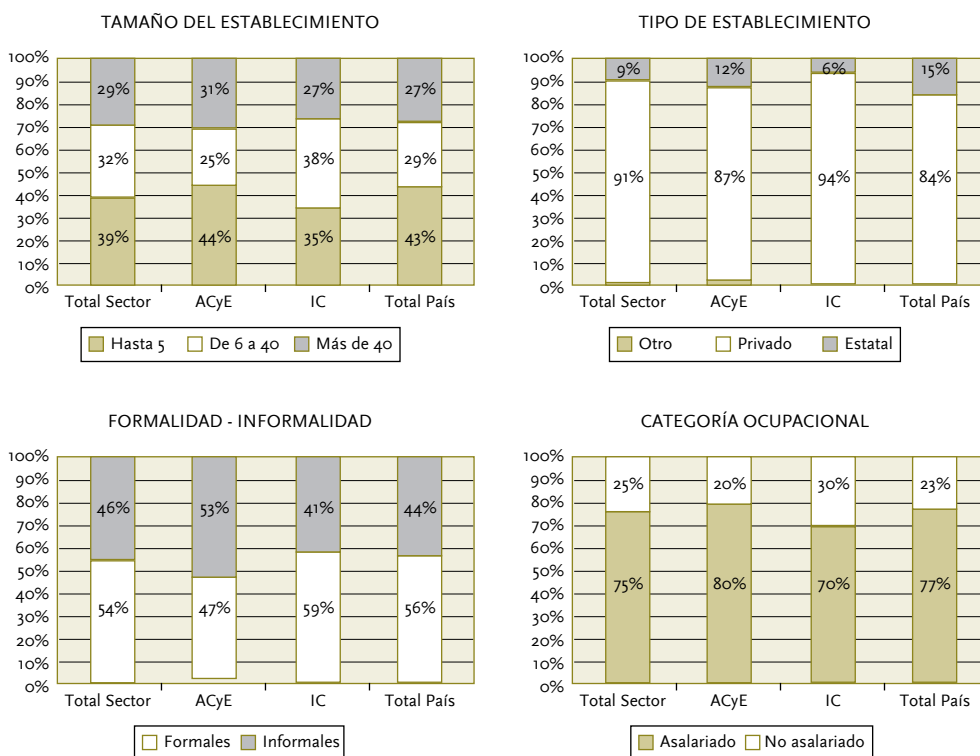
TAMAÑO DEL ESTABLECIMIENTO

100%
90%
80%
70%
60%
50%
40%
30%
20%
10%
0%

| | Total Sector | ACyE | IC | Total País |
|---|---|---|---|---|
| Más de 40 | 29% | 31% | 27% | 27% |
| De 6 a 40 | 32% | 25% | 38% | 29% |
| Hasta 5 | 39% | 44% | 35% | 43% |

Hasta 5 De 6 a 40 Más de 40

TIPO DE ESTABLECIMIENTO

100%
90%
80%
70%
60%
50%
40%
30%
20%
10%
0%

| | Total Sector | ACyE | IC | Total País |
|---|---|---|---|---|
| Estatal | 9% | 12% | 6% | 15% |
| Privado | 91% | 87% | 94% | 84% |

Otro Privado Estatal

FORMALIDAD - INFORMALIDAD

100%
90%
80%
70%
60%
50%
40%
30%
20%
10%
0%

| | Total Sector | ACyE | IC | Total País |
|---|---|---|---|---|
| Informales | 46% | 53% | 41% | 44% |
| Formales | 54% | 47% | 59% | 56% |

Formales Informales

CATEGORÍA OCUPACIONAL

100%
90%
80%
70%
60%
50%
40%
30%
20%
10%
0%

| | Total Sector | ACyE | IC | Total País |
|---|---|---|---|---|
| No asalariado | 25% | 20% | 30% | 23% |
| Asalariado | 75% | 80% | 70% | 77% |

Asalariado No asalariado